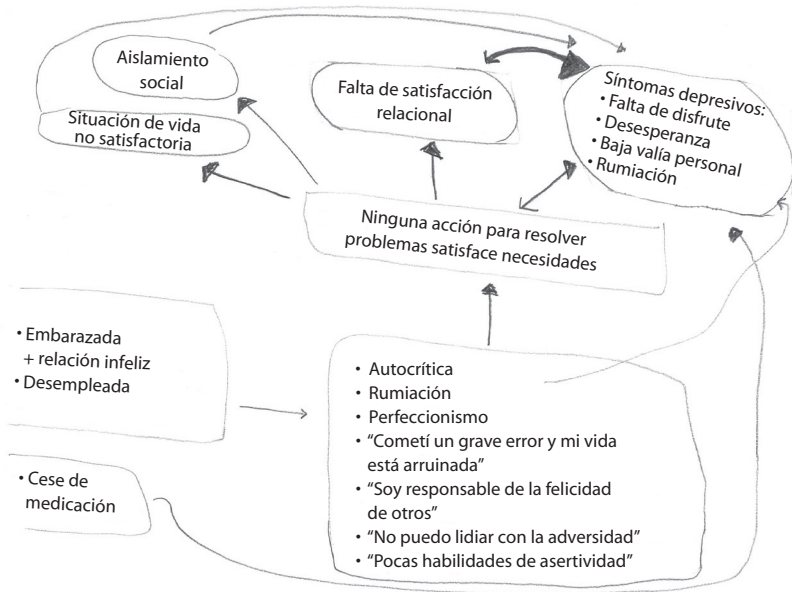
Aislamiento social

Situación de vida no satisfactoria

Falta de satisfacción relacional

Síntomas depresivos:
• Falta de disfrute
• Desesperanza
• Baja valía personal
• Rumiación

Ninguna acción para resolver problemas satisface necesidades

• Embarazada + relación infeliz
• Desempleada

• Cese de medicación

• Autocrítica
• Rumiación
• Perfeccionismo
• "Cometí un grave error y mi vida está arruinada"
• "Soy responsable de la felicidad de otros"
• "No puedo lidiar con la adversidad"
• "Pocas habilidades de asertividad"